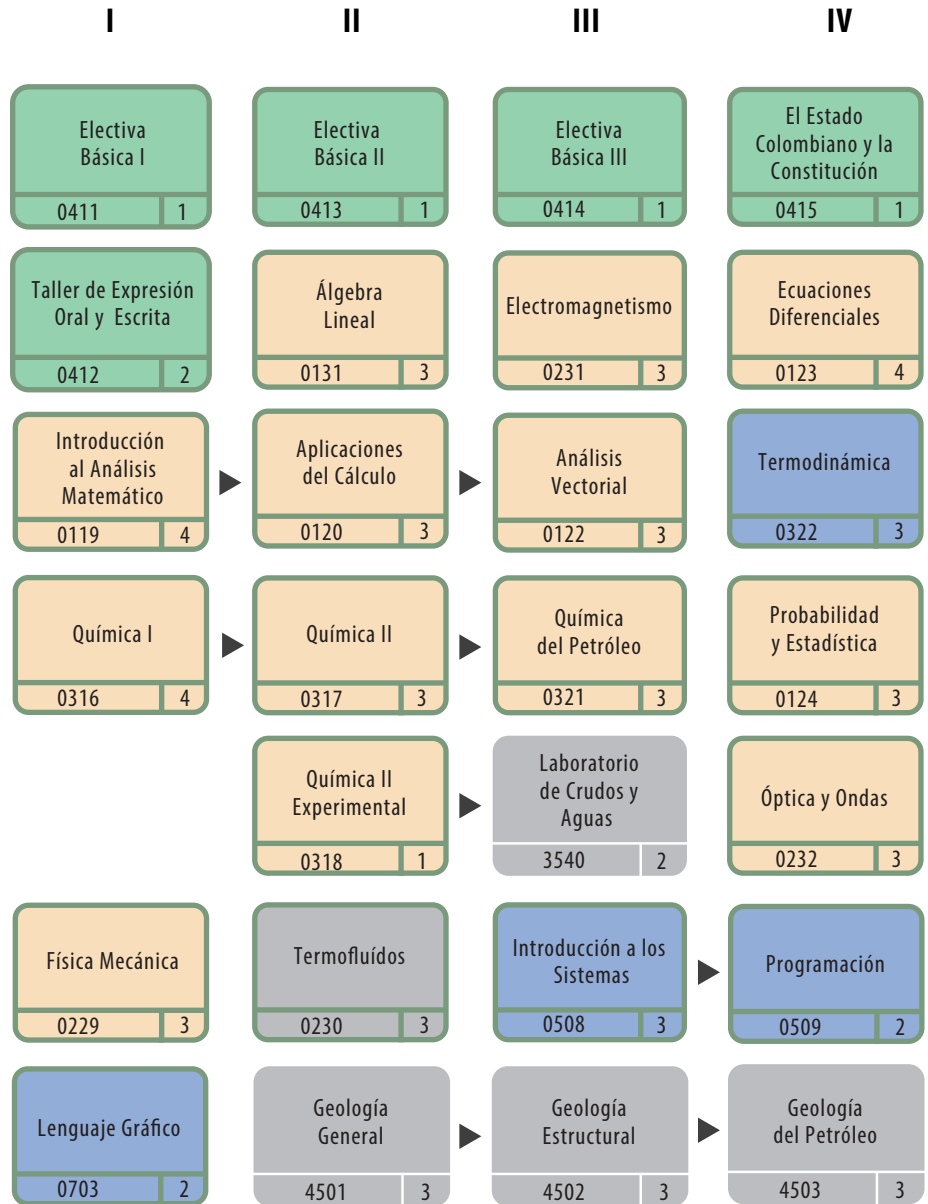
I

Electiva Básica I
0411 1

Taller de Expresión Oral y Escrita
0412 2

Introducción al Análisis Matemático
0119 4

Química I
0316 4

Física Mecánica
0229 3

Lenguaje Gráfico
0703 2

II

Electiva Básica II
0413 1

Álgebra Lineal
0131 3

Aplicaciones del Cálculo
0120 3

Química II
0317 3

Química II Experimental
0318 1

Termofluídos
0230 3

Geología General
4501 3

III

Electiva Básica III
0414 1

Electromagnetismo
0231 3

Análisis Vectorial
0122 3

Química del Petróleo
0321 3

Laboratorio de Crudos y Aguas
3540 2

Introducción a los Sistemas
0508 3

Geología Estructural
4502 3

IV

El Estado Colombiano y la Constitución
0415 1

Ecuaciones Diferenciales
0123 4

Termodinámica
0322 3

Probabilidad y Estadística
0124 3

Óptica y Ondas
0232 3

Programación
0509 2

Geología del Petróleo
4503 3